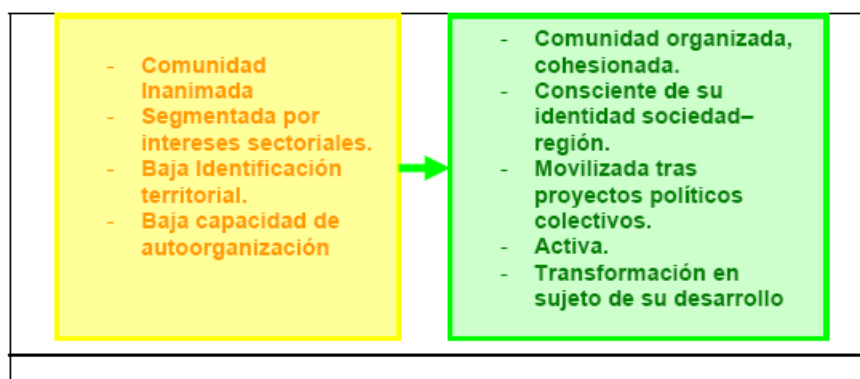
- Comunidad Inanimada
- Segmentada por intereses sectoriales.
- Baja Identificación territorial.
- Baja capacidad de autoorganización

- Comunidad organizada, cohesionada.
- Consciente de su identidad sociedad–región.
- Movilizada tras proyectos políticos colectivos.
- Activa.
- Transformación en sujeto de su desarrollo